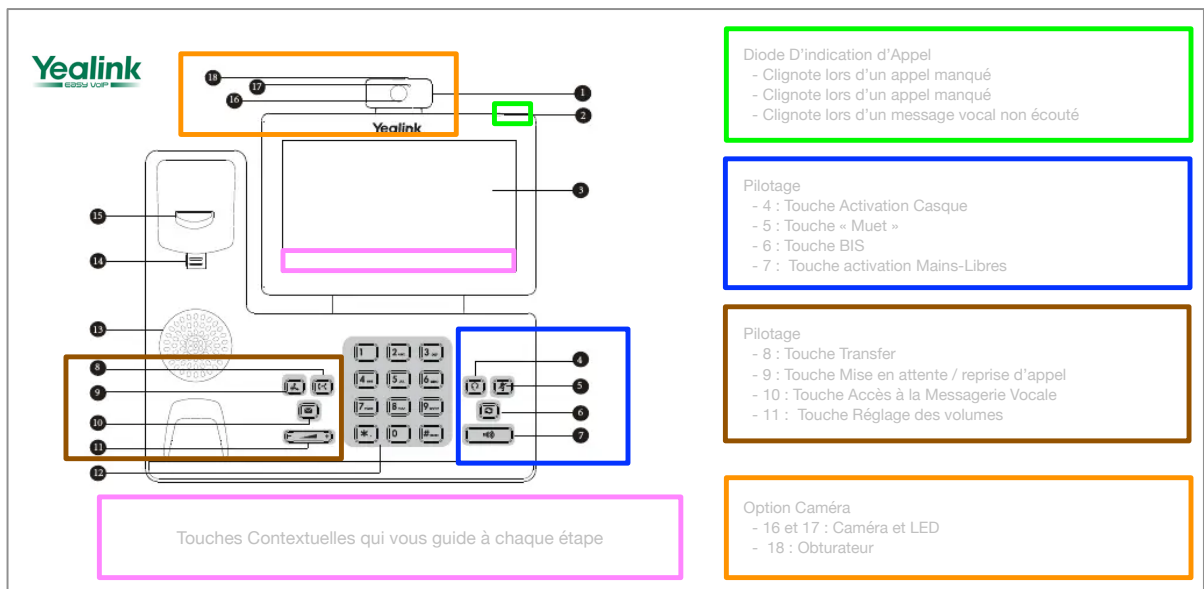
Yealink
EASY VOIP

18
17
16
1
2
Yealink
3
15
14
13
8
9
10
11
12
4
5
6
7

1
2
3
4
5
6
7
8
9
*
0
#

Diode D'indication d'Appel
- Clignote lors d'un appel manqué
- Clignote lors d'un appel manqué
- Clignote lors d'un message vocal non écouté

Pilotage
- 4 : Touche Activation Casque
- 5 : Touche « Muet »
- 6 : Touche BIS
- 7 : Touche activation Mains-Libres

Pilotage
- 8 : Touche Transfer
- 9 : Touche Mise en attente / reprise d'appel
- 10 : Touche Accès à la Messagerie Vocale
- 11 : Touche Réglage des volumes

Touches Contextuelles qui vous guide à chaque étape

Option Caméra
- 16 et 17 : Caméra et LED
- 18 : Obturateur